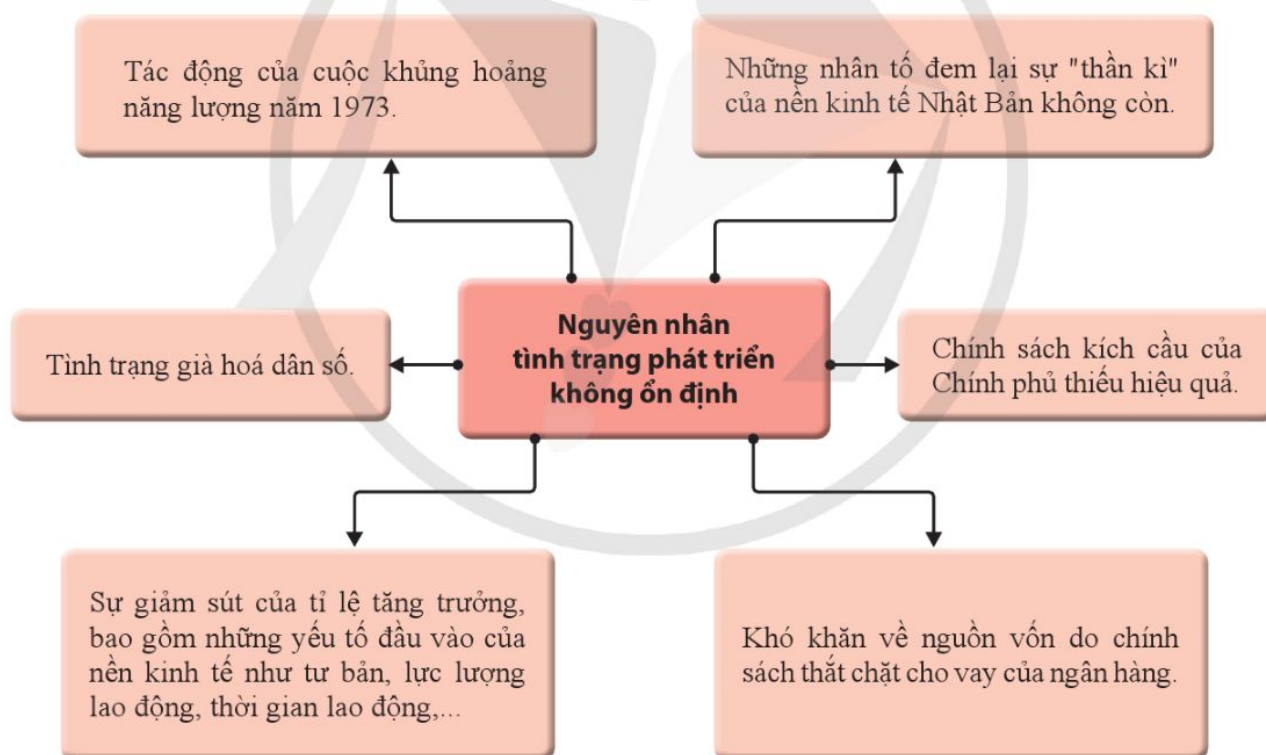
Tác động của cuộc khủng hoảng năng lượng năm 1973.

Những nhân tố đem lại sự "thần kì" của nền kinh tế Nhật Bản không còn.

Tình trạng già hoá dân số.

Nguyên nhân tình trạng phát triển không ổn định

Chính sách kích cầu của Chính phủ thiếu hiệu quả.

Sự giảm sút của tỉ lệ tăng trưởng, bao gồm những yếu tố đầu vào của nền kinh tế như tư bản, lực lượng lao động, thời gian lao động,...

Khó khăn về nguồn vốn do chính sách thắt chặt cho vay của ngân hàng.